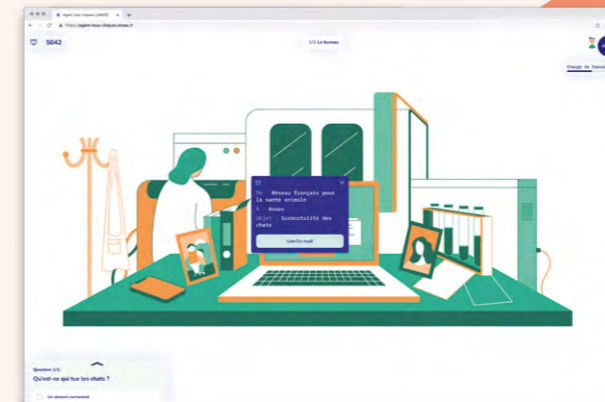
Agent·Sous·Vision | ANSES
https://agent-tous-risques.anses.fr

5042

1/3 Le bureau

Changer de bureau

De Réseau Français pour la santé animale
À Anses
Objet Surmortalité des chats

Lire l'e-mail

Question 1/1
Qu'est-ce qui tue les chats ?

Un aliment contaminé